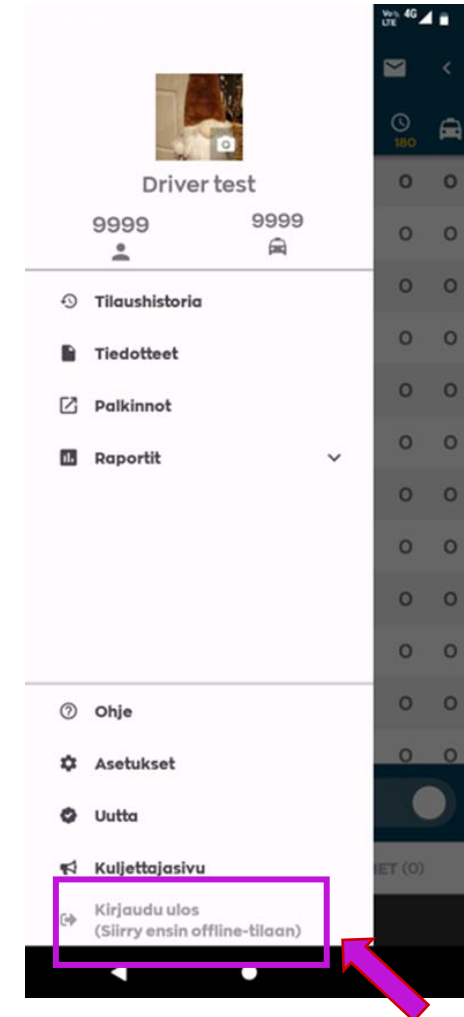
Vo LTE 4G

Driver test

9999

9999

Tilaushistoria

Tiedotteet

Palkinnot

Raportit

Ohje

Asetukset

Uutta

Kuljettajasivu

Kirjaudu ulos
(Siirry ensin offline-tilaan)

180

0 0
0 0
0 0
0 0
0 0
0 0
0 0
0 0
0 0
0 0
0 0
0 0

IET (0)